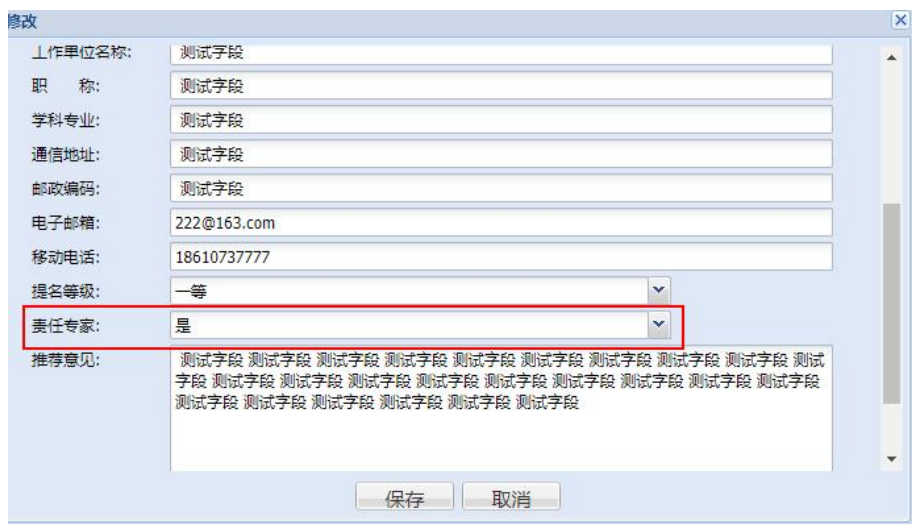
修改

工作单位名称: 测试字段

职　　称: 测试字段

学科专业: 测试字段

通信地址: 测试字段

邮政编码: 测试字段

电子邮箱: 222@163.com

移动电话: 18610737777

提名等级: 一等

责任专家: 是

推荐意见: 测试字段 测试字段 测试字段 测试字段 测试字段 测试字段 测试字段 测试字段 测试字段 测试字段 测试字段 测试字段 测试字段 测试字段 测试字段 测试字段 测试字段 测试字段 测试字段 测试字段 测试字段 测试字段 测试字段 测试字段 测试字段

保存　取消